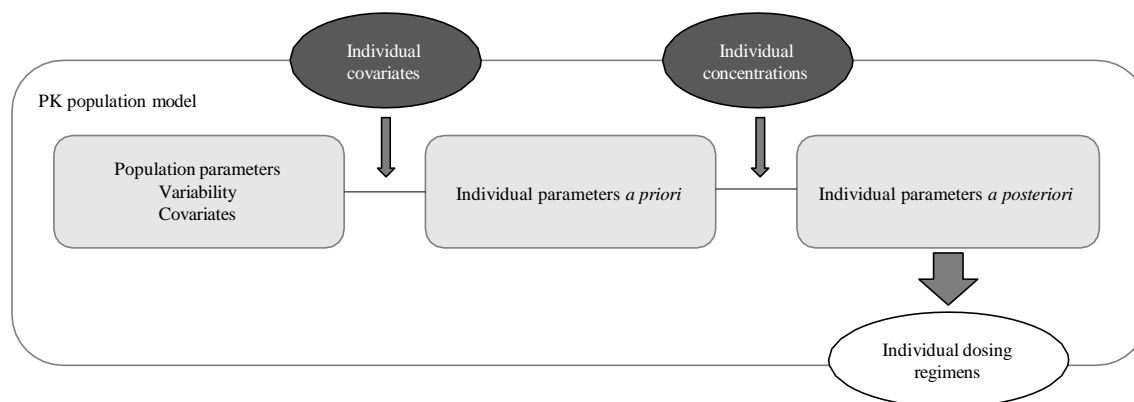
Individual covariates

Individual concentrations

PK population model

Population parameters
Variability
Covariates

Individual parameters *a priori*

Individual parameters *a posteriori*

Individual dosing regimens